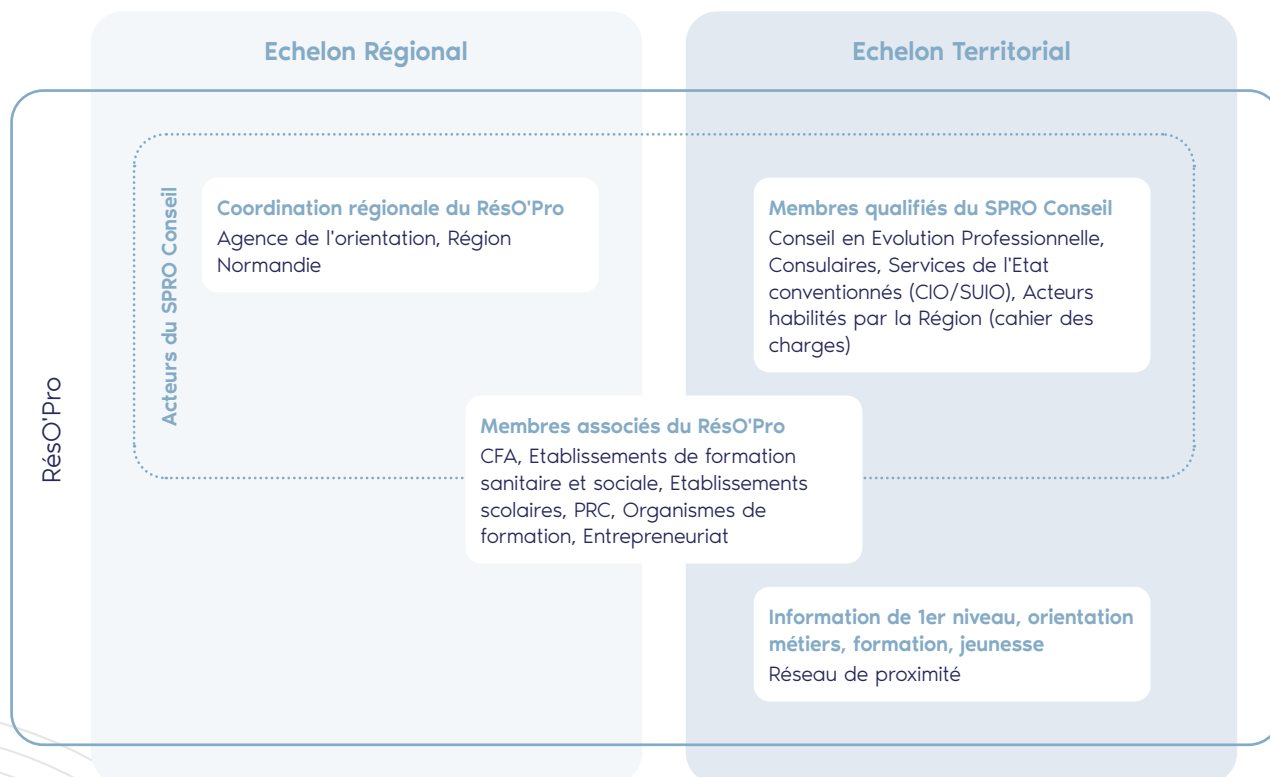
Echelon Régional

Echelon Territorial

RésO'Pro

Acteurs du SPRO Conseil

Coordination régionale du RésO'Pro
Agence de l'orientation, Région Normandie

Membres qualifiés du SPRO Conseil
Conseil en Evolution Professionnelle, Consulaires, Services de l'Etat conventionnés (CIO/SUIO), Acteurs habilités par la Région (cahier des charges)

Membres associés du RésO'Pro
CFA, Etablissements de formation sanitaire et sociale, Etablissements scolaires, PRC, Organismes de formation, Entrepreneuriat

Information de 1er niveau, orientation métiers, formation, jeunesse
Réseau de proximité